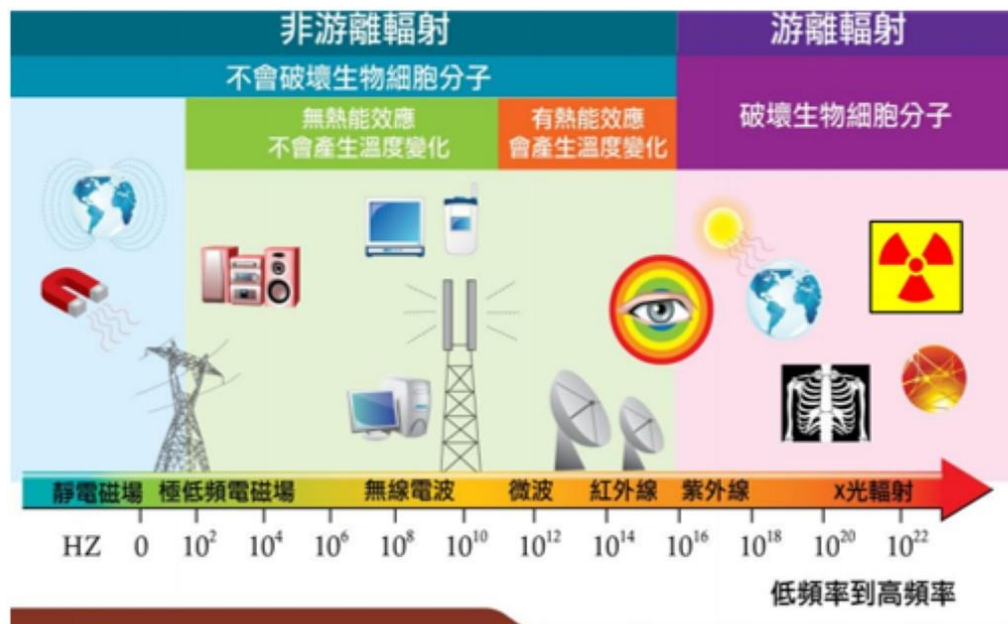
非游離輻射

游離輻射

不會破壞生物細胞分子

無熱能效應
不會產生溫度變化

有熱能效應
會產生溫度變化

破壞生物細胞分子

靜電磁場 極低頻電磁場 無線電波 微波 紅外線 紫外線 X光輻射

HZ 0 $10^2$ $10^4$ $10^6$ $10^8$ $10^{10}$ $10^{12}$ $10^{14}$ $10^{16}$ $10^{18}$ $10^{20}$ $10^{22}$

低頻率到高頻率